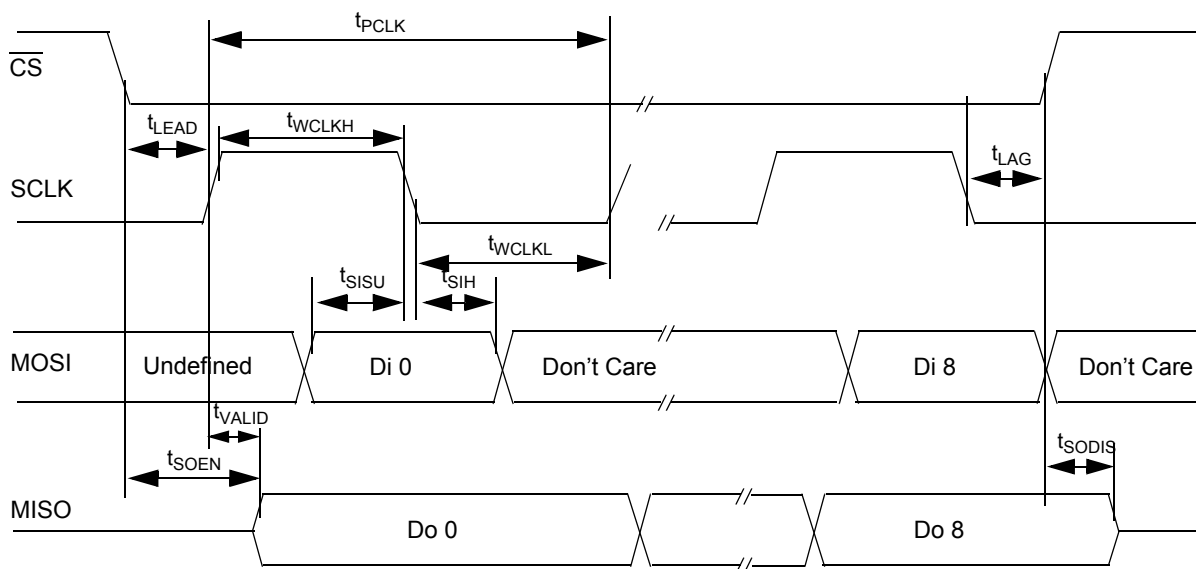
$t_{PCLK}$

$\overline{CS}$

$t_{LEAD}$

$t_{WCLKH}$

$t_{LAG}$

SCLK

$t_{WCLKL}$

$t_{SISU}$

$t_{SIH}$

MOSI

Undefined

Di 0

Don’t Care

Di 8

Don’t Care

$t_{VALID}$

$t_{SOEN}$

$t_{SODIS}$

MISO

Do 0

Do 8